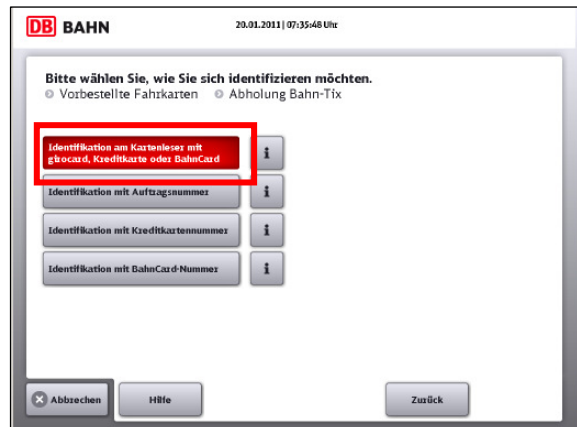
DB BAHN

20.01.2011 | 07:35:48 Uhr

Bitte wählen Sie, wie Sie sich identifizieren möchten.
Vorbestellte Fahrkarten  Abholung Bahn-Tix

Identifikation am Kartenleser mit girocard, Kreditkarte oder BahnCard
i

Identifikation mit Auftragsnummer
i

Identifikation mit Kreditkartennummer
i

Identifikation mit BahnCard-Nummer
i

Abbrechen
Hilfe
Zurück